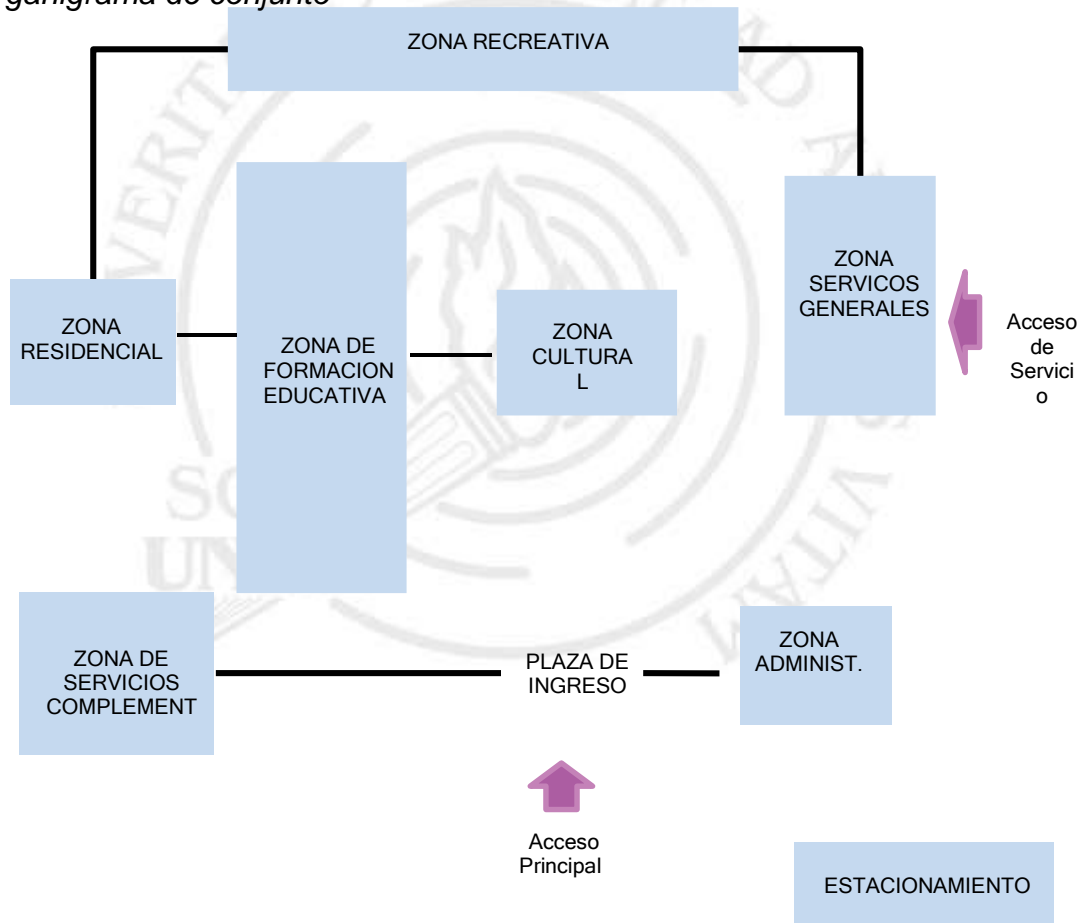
ganigrama de conjunto

ZONA RECREATIVA

ZONA RESIDENCIAL

ZONA DE FORMACION EDUCATIVA

ZONA CULTURA L

ZONA SERVICOS GENERALES

Acceso de Servici o

ZONA DE SERVICIOS COMPLEMENT

PLAZA DE INGRESO

ZONA ADMINIST.

Acceso Principal

ESTACIONAMIENTO